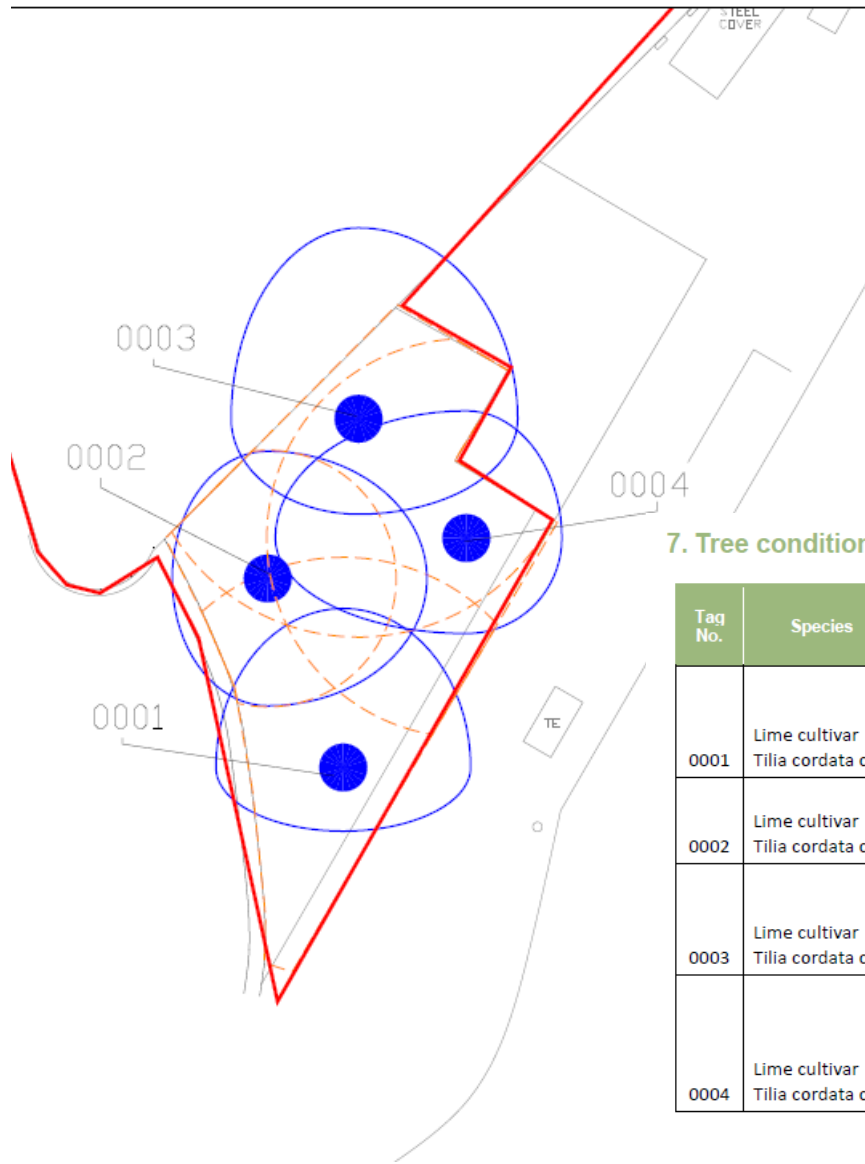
STEEL COVER

0003

0002

0004

0001

TE

7. Tree condition

| Tag No. | Species |
|---|---|
| 0001 | Lime cultivar Tilia cordata c |
| 0002 | Lime cultivar Tilia cordata c |
| 0003 | Lime cultivar Tilia cordata c |
| 0004 | Lime cultivar Tilia cordata c |